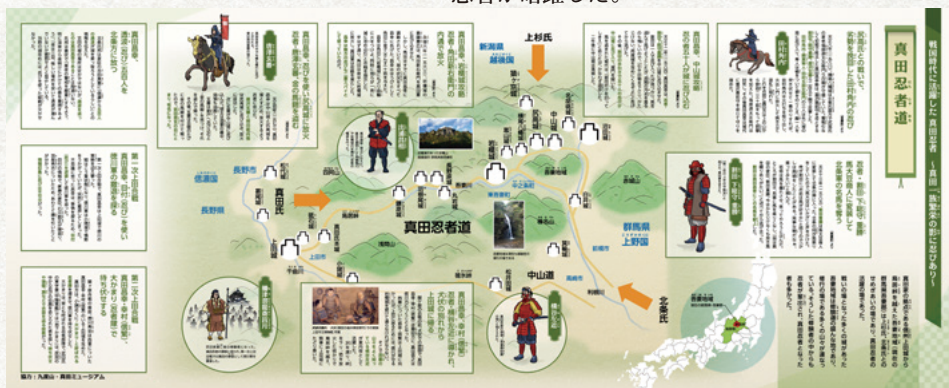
忍者が暗躍した。

真田忍者道

戦国時代に活躍した真田忍者
〜真田一族繁栄の影に忍びあり〜

上杉氏

新潟県
越後国

真田氏

長野市

信濃国

長野県

真田忍者道

群馬県
上野国

中山城

北条氏

協力：九度山・真田ミュージアム